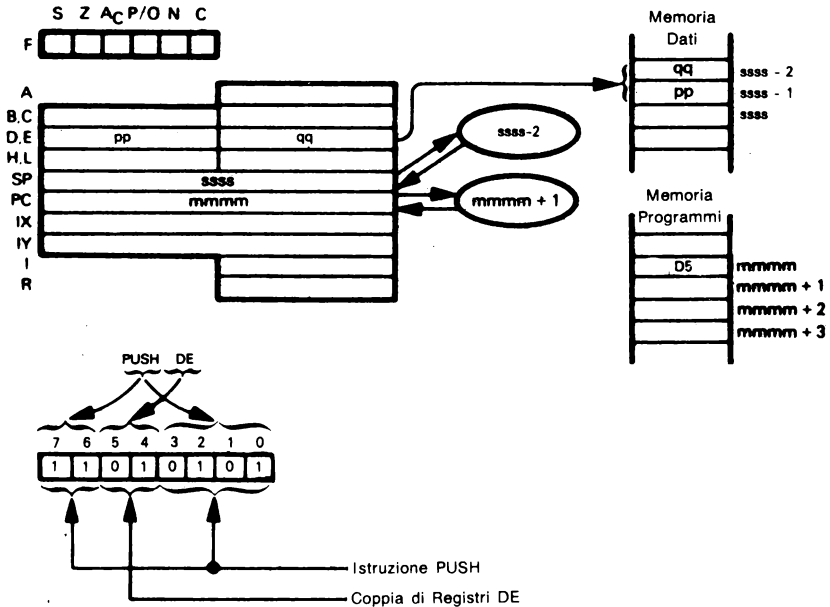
S Z A$_C$ P/O N C

F

A
B,C
D,E
H,L
SP
PC
IX
IY
I
R

pp
qq
ssss
mmmm

ssss-2
mmmm + 1

Memoria Dati

qq ssss - 2
pp ssss - 1
ssss

Memoria Programmi

D5 mmmm
mmmm + 1
mmmm + 2
mmmm + 3

PUSH DE

| 7 | 6 | 5 | 4 | 3 | 2 | 1 | 0 |
|---|---|---|---|---|---|---|---|
| 1 | 1 | 0 | 1 | 0 | 1 | 0 | 1 |

Istruzione PUSH

Coppia di Registri DE